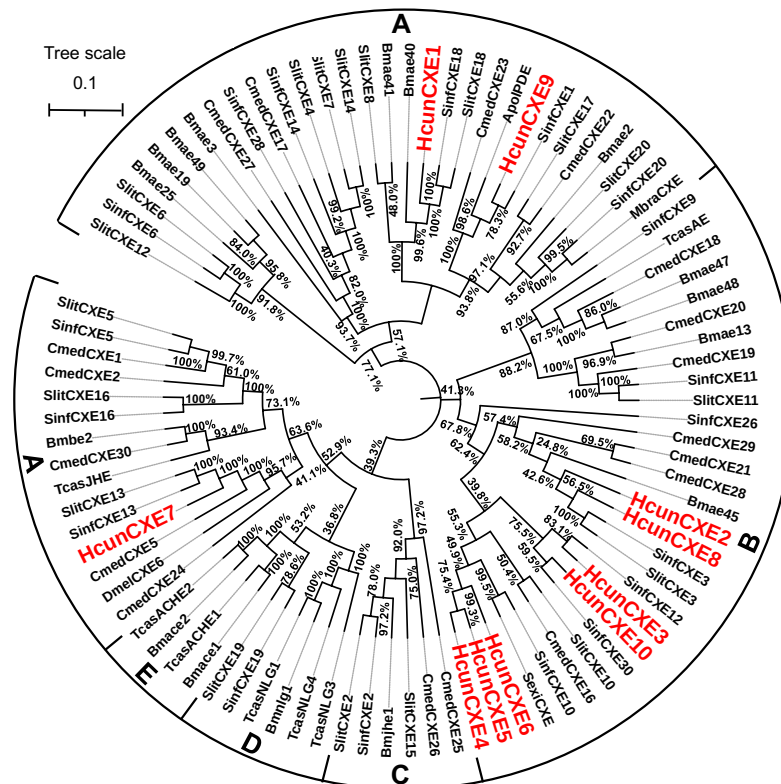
Tree scale
0.1

A
Bmae41
SlitCXE8
SlitCXE14
SlitCXE4
SinfCXE14
CmedCXE17
SinfCXE28
CmedCXE27
Bmae3
Bmae49
Bmae19
Bmae25
SlitCXE6
SinfCXE6
SlitCXE12
Bmae40
HcunCXE1
SinfCXE18
CmedCXE23
ApolPDE
HcunCXE9
SinfCXE1
SinfCXE17
CmedCXE22
Bmae2
SlitCXE20
SinfCXE20
MbraCXE
SinfCXE9
TcasAE
CmedCXE18
Bmae47
Bmae48
CmedCXE20
Bmae13
CmedCXE19
SinfCXE11
SlitCXE11
SinfCXE26
CmedCXE29
CmedCXE21
CmedCXE28
Bmae45
HcunCXE2
HcunCXE8
SinfCXE3
SlitCXE3
SinfCXE12
HcunCXE3
HcunCXE10
SinfCXE30
SlitCXE10
CmedCXE16
SinfCXE10
SexiCXE
HcunCXE6
HcunCXE5
HcunCXE4
CmedCXE25
CmedCXE26
SlitCXE15
Bmjhe1
SinfCXE2
SlitCXE2
TcasNLG3
TcasNLG4
BmnIg1
TcasNLG1
SinfCXE19
SlitCXE19
Bmace1
TcasACHE1
Bmace2
TcasACHE2
CmedCXE24
DmelCXE6
CmedCXE5
HcunCXE7
SinfCXE13
SlitCXE13
TcasJHE
CmedCXE30
Bmbe2
SinfCXE16
SlitCXE16
CmedCXE2
CmedCXE1
SinfCXE5
SlitCXE5
A
B
C
D
E
100%
48.0%
100%
99.6%
100%
98.6%
97.1%
78.3%
93.8%
92.7%
55.6%
100%
99.5%
99.2%
100%
40.3%
100%
82.0%
100%
100%
93.7%
57.1%
77.1%
84.0%
95.8%
100%
91.8%
100%
87.0%
67.5%
86.0%
100%
88.2%
100%
96.9%
100%
41.3%
99.7%
61.0%
100%
100%
73.1%
100%
93.4%
63.6%
100%
100%
95.7%
41.1%
52.9%
39.3%
67.8%
57.4%
62.4%
58.2%
24.8%
69.5%
42.6%
56.5%
39.8%
55.3%
49.9%
75.5%
83.1%
59.5%
99.5%
50.4%
99.3%
75.4%
97.2%
92.0%
75.0%
78.0%
97.2%
100%
36.8%
100%
53.2%
100%
78.6%
100%
100%
100%